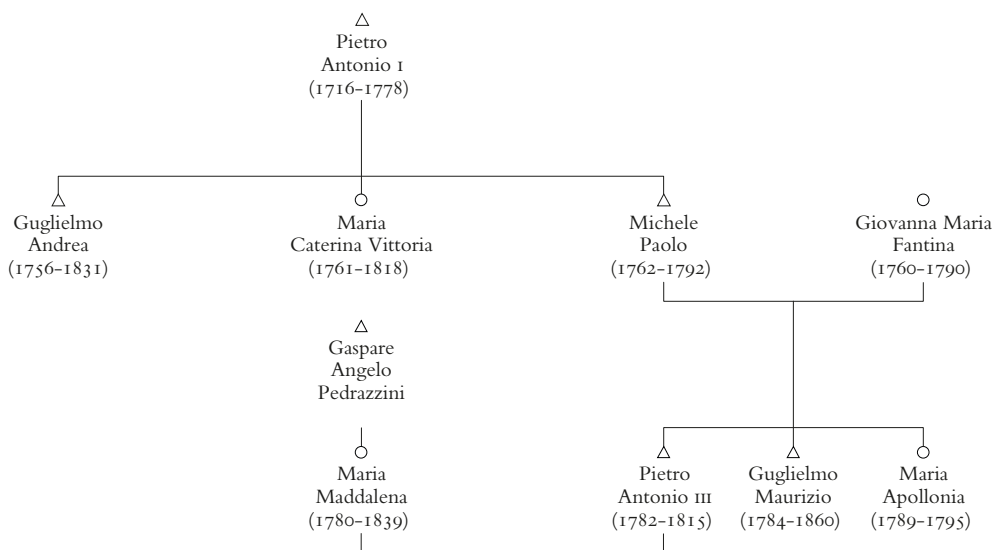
Pietro Antonio I (1716-1778)

Guglielmo Andrea (1756-1831)

Maria Caterina Vittoria (1761-1818)

Michele Paolo (1762-1792)

Giovanna Maria Fantina (1760-1790)

Gaspare Angelo Pedrazzini

Maria Maddalena (1780-1839)

Pietro Antonio III (1782-1815)

Guglielmo Maurizio (1784-1860)

Maria Apollonia (1789-1795)